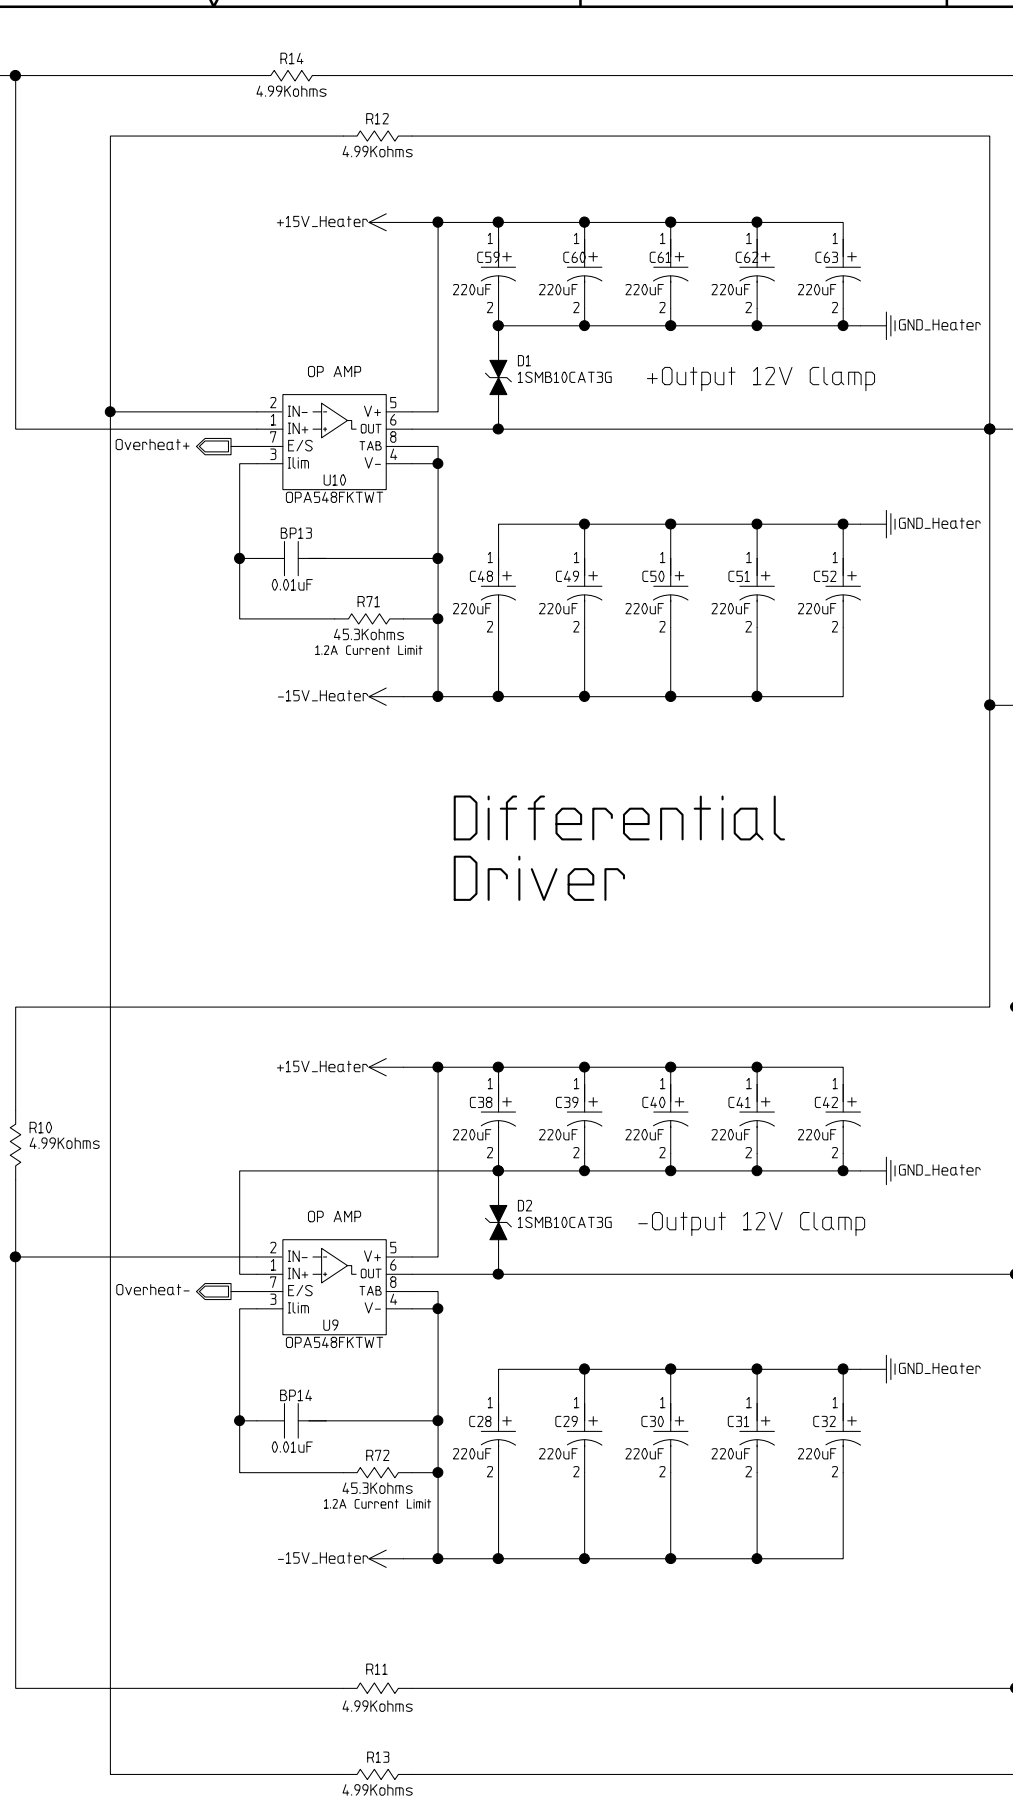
R14
4.99Kohms

R12
4.99Kohms

+15V_Heater

1 C59 + 220uF 2
1 C60 + 220uF 2
1 C61 + 220uF 2
1 C62 + 220uF 2
1 C63 + 220uF 2

IGND_Heater

D1
1SMB10CAT3G +Output 12V Clamp

OP AMP
2 IN-
1 IN+
7 E/S
3 Ilim
5 V+
6 OUT
8 TAB
4 V-
U10
OPA548FKTWT

Overheat+

IGND_Heater

BP13
0.01uF

1 C48 + 220uF 2
1 C49 + 220uF 2
1 C50 + 220uF 2
1 C51 + 220uF 2
1 C52 + 220uF 2

R71
45.3Kohms
1.2A Current Limit

-15V_Heater

Differential
Driver

+15V_Heater

1 C38 + 220uF 2
1 C39 + 220uF 2
1 C40 + 220uF 2
1 C41 + 220uF 2
1 C42 + 220uF 2

R10
4.99Kohms

IGND_Heater

D2
1SMB10CAT3G -Output 12V Clamp

OP AMP
2 IN-
1 IN+
7 E/S
3 Ilim
5 V+
6 OUT
8 TAB
4 V-
U9
OPA548FKTWT

Overheat-

IGND_Heater

BP14
0.01uF

1 C28 + 220uF 2
1 C29 + 220uF 2
1 C30 + 220uF 2
1 C31 + 220uF 2
1 C32 + 220uF 2

R72
45.3Kohms
1.2A Current Limit

-15V_Heater

R11
4.99Kohms

R13
4.99Kohms